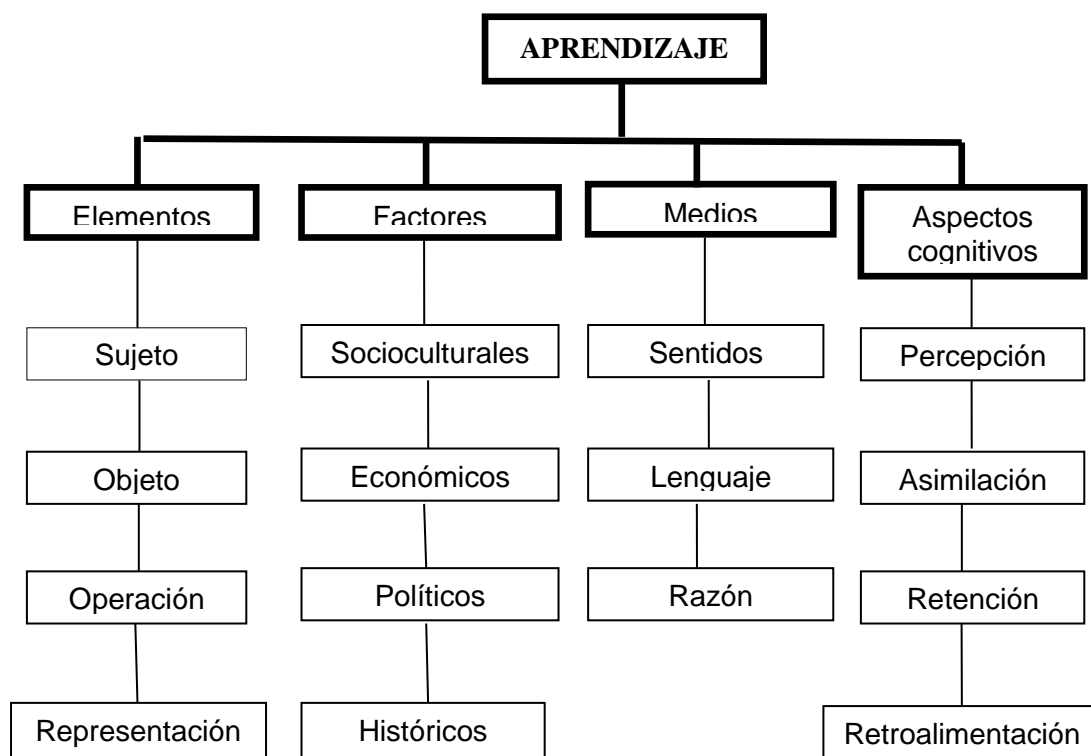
APRENDIZAJE

Elementos
Sujeto
Objeto
Operación
Representación

Factores
Socioculturales
Económicos
Políticos
Históricos

Medios
Sentidos
Lenguaje
Razón

Aspectos cognitivos
Percepción
Asimilación
Retención
Retroalimentación